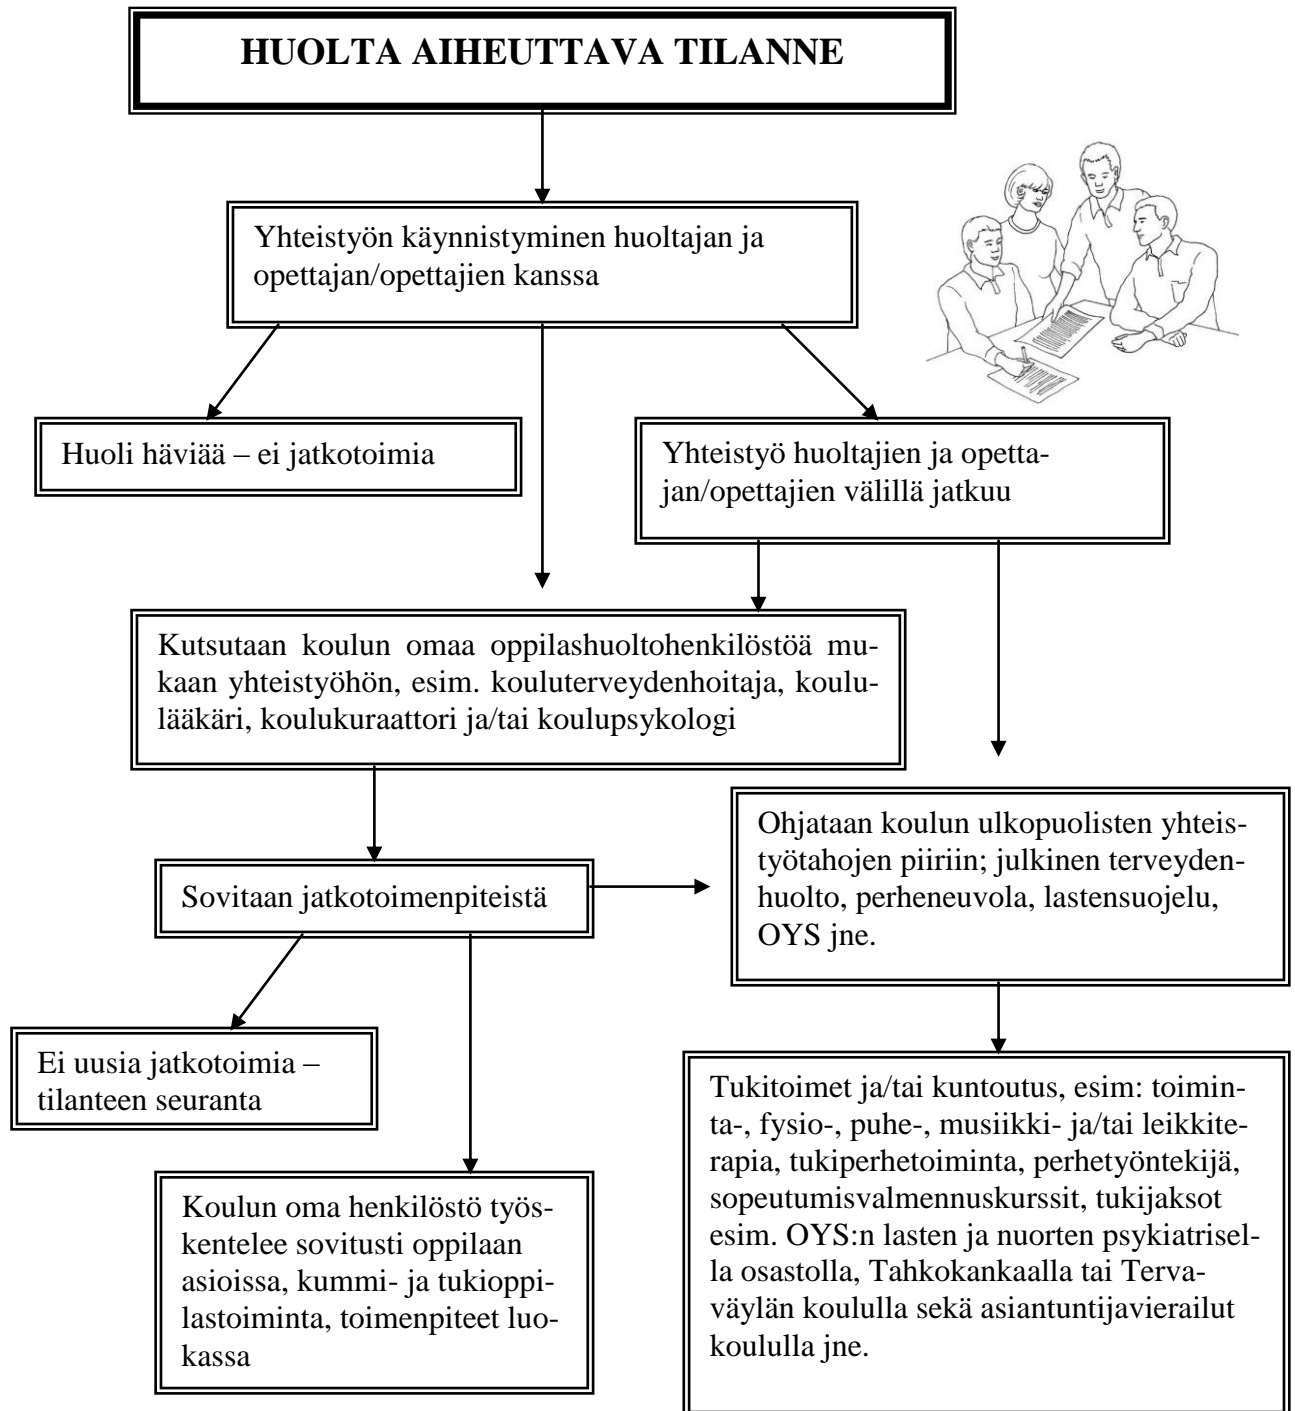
HUOLTA AIHEUTTAVA TILANNE

Yhteistyön käynnistyminen huoltajan ja opettajan/opettajien kanssa

Huoli häviää – ei jatkotoimia

Yhteistyö huoltajien ja opettajan/opettajien välillä jatkuu

Kutsutaan koulun omaa oppilashuoltohenkilöstöä mukaan yhteistyöhön, esim. kouluterveydenhoitaja, koululääkäri, koulukuraattori ja/tai koulupsykologi

Ohjataan koulun ulkopuolisten yhteistyötahojen piiriin; julkinen terveydenhuolto, perheneuvola, lastensuojelu, OYS jne.

Sovitaan jatkotoimenpiteistä

Ei uusia jatkotoimia – tilanteen seuranta

Tukitoimet ja/tai kuntoutus, esim: toiminta-, fysio-, puhe-, musiikki- ja/tai leikkiterapia, tukiperhetoiminta, perhetyöntekijä, sopeutumisvalmennuskurssit, tukijaksot esim. OYS:n lasten ja nuorten psykiatrisella osastolla, Tahkokankaalla tai Tervaväylän koululla sekä asiantuntijavierailut koululla jne.

Koulun oma henkilöstö työskentelee sovitusti oppilaan asioissa, kummi- ja tukioppilastoiminta, toimenpiteet luokassa